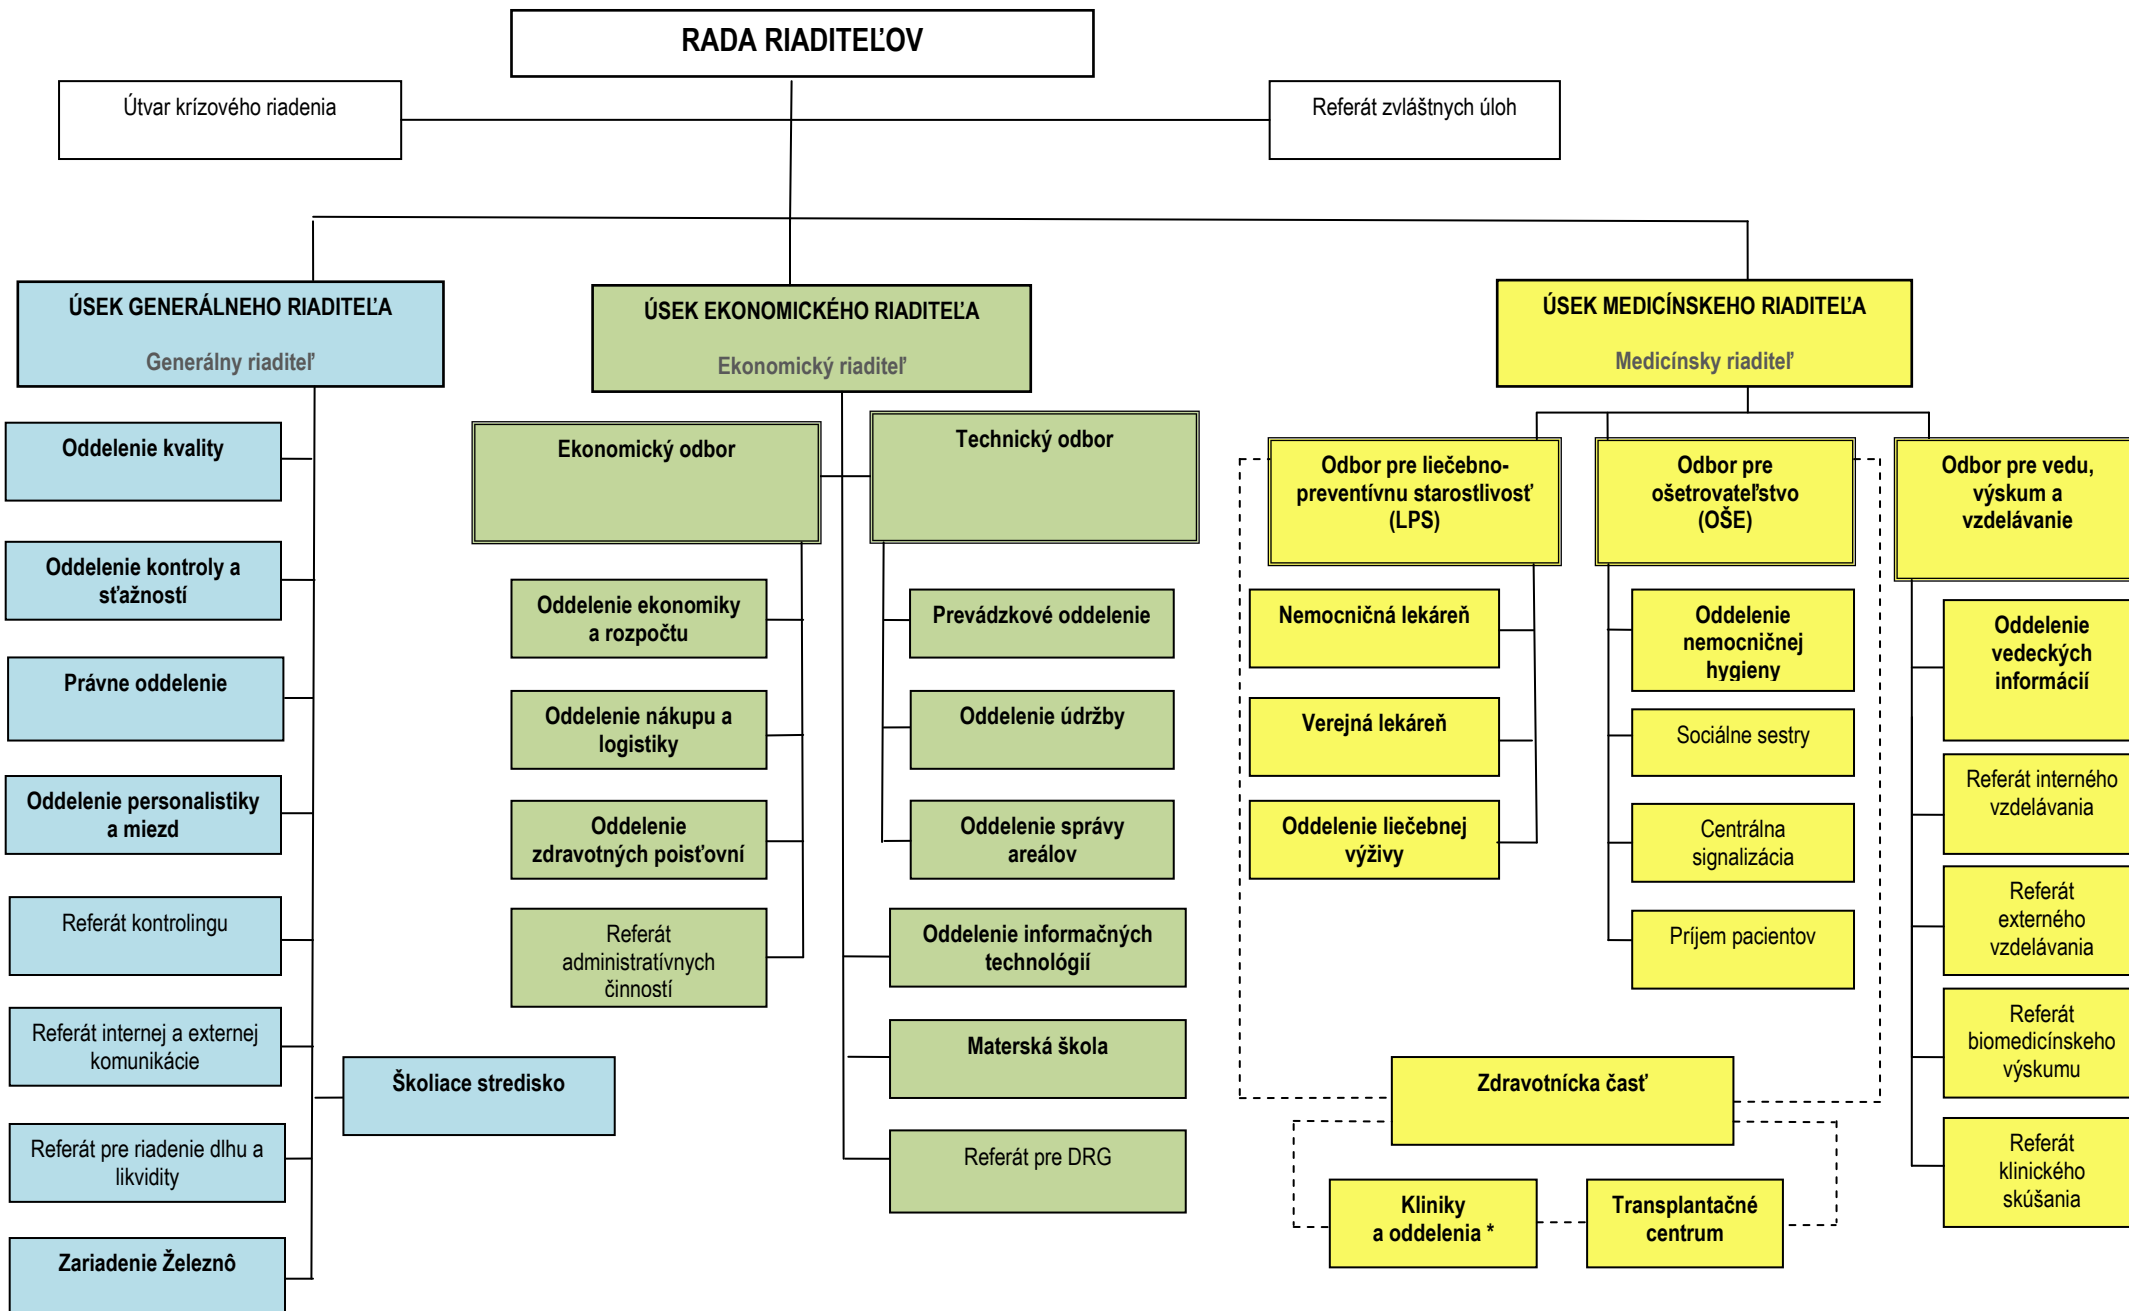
RADA RIADITEĽOV

Útvar krízového riadenia

Referát zvláštnych úloh

ÚSEK GENERÁLNEHO RIADITEĽA

Generálny riaditeľ

Oddelenie kvality

Oddelenie kontroly a sťažností

Právne oddelenie

Oddelenie personalistiky a miezd

Referát kontrolingu

Referát internej a externej komunikácie

Referát pre riadenie dlhu a likvidity

Zariadenie Železnô

Školiace stredisko

ÚSEK EKONOMICKÉHO RIADITEĽA

Ekonomický riaditeľ

Ekonomický odbor

Oddelenie ekonomiky a rozpočtu

Oddelenie nákupu a logistiky

Oddelenie zdravotných poisťovní

Referát administratívnych činností

Technický odbor

Prevádzkové oddelenie

Oddelenie údržby

Oddelenie správy areálov

Oddelenie informačných technológií

Materská škola

Referát pre DRG

ÚSEK MEDICÍNSKEHO RIADITEĽA

Medicínsky riaditeľ

Odbor pre liečebno-preventívnu starostlivosť (LPS)

Nemocničná lekáreň

Verejná lekáreň

Oddelenie liečebnej výživy

Odbor pre ošetrovateľstvo (OŠE)

Oddelenie nemocničnej hygieny

Sociálne sestry

Centrálna signalizácia

Príjem pacientov

Odbor pre vedu, výskum a vzdelávanie

Oddelenie vedeckých informácií

Referát interného vzdelávania

Referát externého vzdelávania

Referát biomedicínskeho výskumu

Referát klinického skúšania

Zdravotnícka časť

Kliniky a oddelenia *

Transplantačné centrum